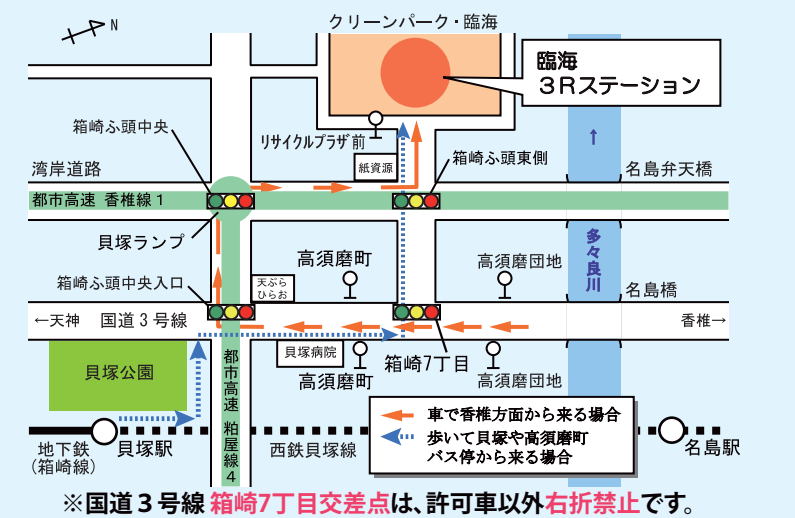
N

クリーンパーク・臨海

臨海
3Rステーション

リサイクルプラザ前

紙資源

箱崎ふ頭中央

箱崎ふ頭東側

湾岸道路

名島弁天橋

都市高速 香椎線 1

貝塚ランプ

高須磨町

高須磨団地

多々良川

箱崎ふ頭中央入口

天ぷら ひらお

名島橋

←天神　国道３号線

香椎→

貝塚病院

箱崎7丁目

高須磨町

高須磨団地

貝塚公園

都市高速 粕屋線 4

車で香椎方面から来る場合

歩いて貝塚や高須磨町バス停から来る場合

地下鉄（箱崎線）

貝塚駅

西鉄貝塚線

名島駅

※国道３号線 箱崎7丁目交差点は、許可車以外右折禁止です。